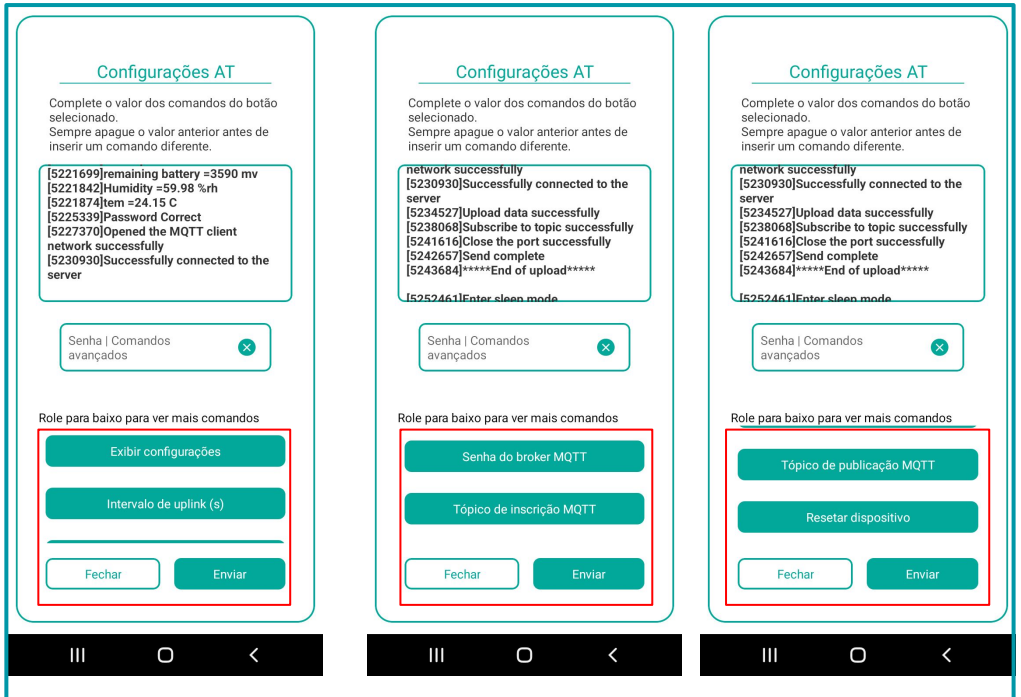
Configurações AT

Complete o valor dos comandos do botão selecionado.
Sempre apague o valor anterior antes de inserir um comando diferente.

[5221699]remaining battery =3590 mv
[5221842]Humidity =59.98 %rh
[5221874]tem =24.15 C
[5225339]Password Correct
[5227370]Opened the MQTT client network successfully
[5230930]Successfully connected to the server

Senha | Comandos avançados

Role para baixo para ver mais comandos

Exibir configurações

Intervalo de uplink (s)

Fechar

Enviar

Configurações AT

Complete o valor dos comandos do botão selecionado.
Sempre apague o valor anterior antes de inserir um comando diferente.

network successfully
[5230930]Successfully connected to the server
[5234527]Upload data successfully
[5238068]Subscribe to topic successfully
[5241616]Close the port successfully
[5242657]Send complete
[5243684]*****End of upload*****

[5252461]Enter sleep mode

Senha | Comandos avançados

Role para baixo para ver mais comandos

Senha do broker MQTT

Tópico de inscrição MQTT

Fechar

Enviar

Configurações AT

Complete o valor dos comandos do botão selecionado.
Sempre apague o valor anterior antes de inserir um comando diferente.

network successfully
[5230930]Successfully connected to the server
[5234527]Upload data successfully
[5238068]Subscribe to topic successfully
[5241616]Close the port successfully
[5242657]Send complete
[5243684]*****End of upload*****

[5252461]Enter sleep mode

Senha | Comandos avançados

Role para baixo para ver mais comandos

Tópico de publicação MQTT

Resetar dispositivo

Fechar

Enviar